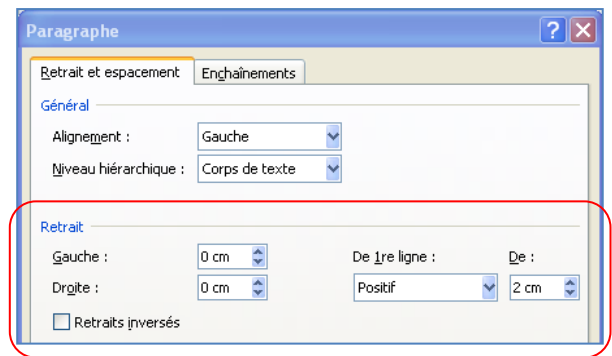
Paragraphe

Retrait et espacement | Enchaînements

Général

Alignement : Gauche

Niveau hiérarchique : Corps de texte

Retrait

Gauche : 0 cm

De 1re ligne :

De :

Droite : 0 cm

Positif

2 cm

Retraits inversés